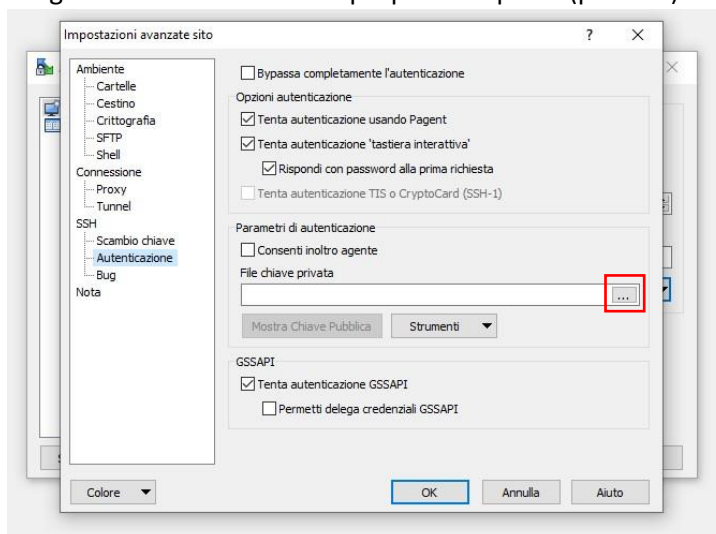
Impostazioni avanzate sito

?

Ambiente
Cartelle
Cestino
Crittografia
SFTP
Shell
Connessione
Proxy
Tunnel
SSH
Scambio chiave
Autenticazione
Bug
Nota

Bypassa completamente l'autenticazione

Opzioni autenticazione
Tenta autenticazione usando Pagent
Tenta autenticazione 'tastiera interattiva'
Rispondi con password alla prima richiesta
Tenta autenticazione TIS o CryptoCard (SSH-1)

Parametri di autenticazione
Consenti inoltro agente
File chiave privata
...
Mostra Chiave Pubblica
Strumenti

GSSAPI
Tenta autenticazione GSSAPI
Permetti delega credenziali GSSAPI

Colore
OK
Annulla
Aiuto